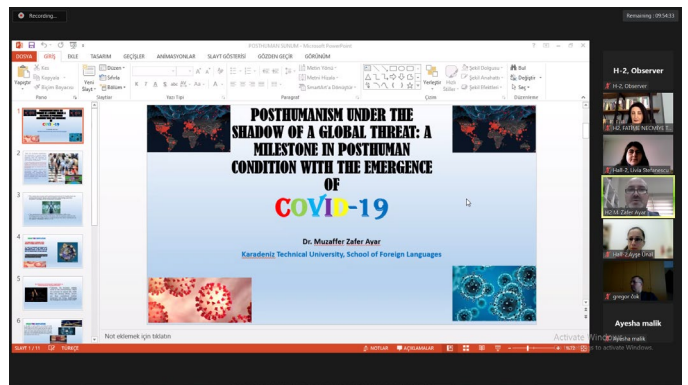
Recording...

Remaining : 09:54:33

POSTHUMANİ SUNUM - Microsoft PowerPoint

DOSYA GİRİŞ EKLE TASARIM GEÇİŞLER ANİMASYONLAR SLAYT GÖSTERİSİ GÖZDEN GEÇİR GÖRÜNÜM

Yapıştır Kes Kopyala Biçim Boyacısı Pano Yeni Slayt Düzen Sıfırla Bölüm Slaytlar Yazı Tipi Paragraf Metin Yönü Metni Hizala SmartArt'a Dönüştür Yerleştir Hızlı Stiller Şekil Dolgusu Şekil Anahattı Şekil Efektleri Çizim Bul Değiştir Seç Düzenleme

POSTHUMANISM UNDER THE SHADOW OF A GLOBAL THREAT: A MILESTONE IN POSTHUMAN CONDITION WITH THE EMERGENCE OF

COVID-19

Dr. Muzaffer Zafer Ayar

Karadeniz Technical University, School of Foreign Languages

Not eklemek için tıklatın

SLAYT 1 / 11 TÜRKÇE NOTLAR AÇIKLAMALAR

Activate Windows
Go to Settings to activate Windows.

H-2, Observer

H-2, Observer

H2, FATMA NECMIYE T...

Hall-2, Livia Steferescu

H2-M. Zafer Ayar

Hall-2 Ayşe Ünal

gregor ötik

Ayesha malik

Ayesha malik